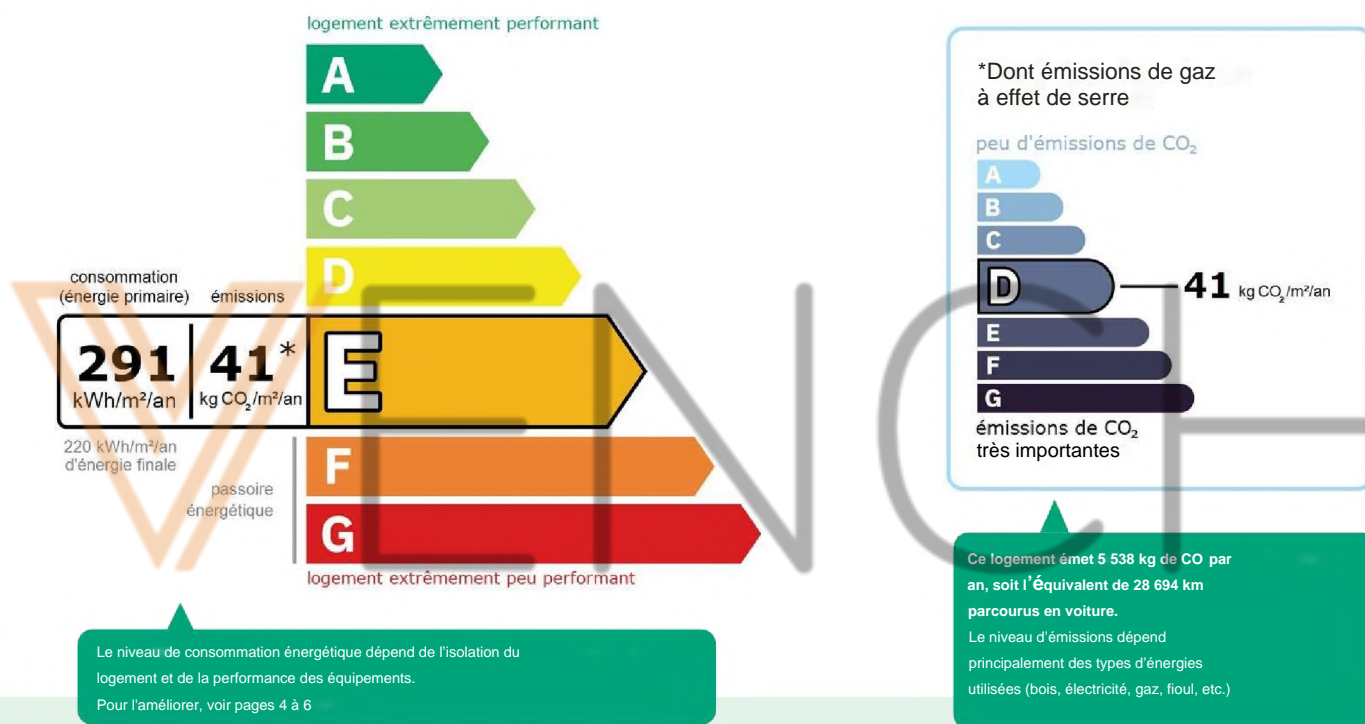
logement extrêmement performant

A
B
C
D

consommation (énergie primaire)

émissions

291
kWh/m²/an

41*
kg $CO_2$/m²/an

E

220 kWh/m²/an d'énergie finale

passoire énergétique

F
G

logement extrêmement peu performant

Le niveau de consommation énergétique dépend de l'isolation du logement et de la performance des équipements.
Pour l'améliorer, voir pages 4 à 6

*Dont émissions de gaz à effet de serre

peu d'émissions de $CO_2$

A
B
C
D
41 kg $CO_2$/m²/an
E
F
G

émissions de $CO_2$ très importantes

Ce logement émet 5 538 kg de CO par an, soit l'équivalent de 28 694 km parcourus en voiture.
Le niveau d'émissions dépend principalement des types d'énergies utilisées (bois, électricité, gaz, fioul, etc.)